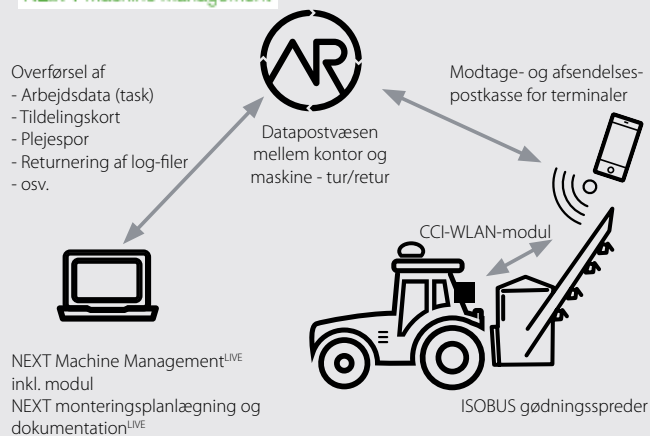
NEXT Machine Management

Overførsel af
- Arbejdsdata (task)
- Tildelingskort
- Plejespor
- Returnering af log-filer
- osv.

Datapostvæsen mellem kontor og maskine - tur/retur

Modtage- og afsendelsespostkasse for terminaler

CCI-WLAN-modul

NEXT Machine Management$^{LIVE}$
inkl. modul
NEXT monteringsplanlægning og dokumentation$^{LIVE}$

ISOBUS gødningsspreder